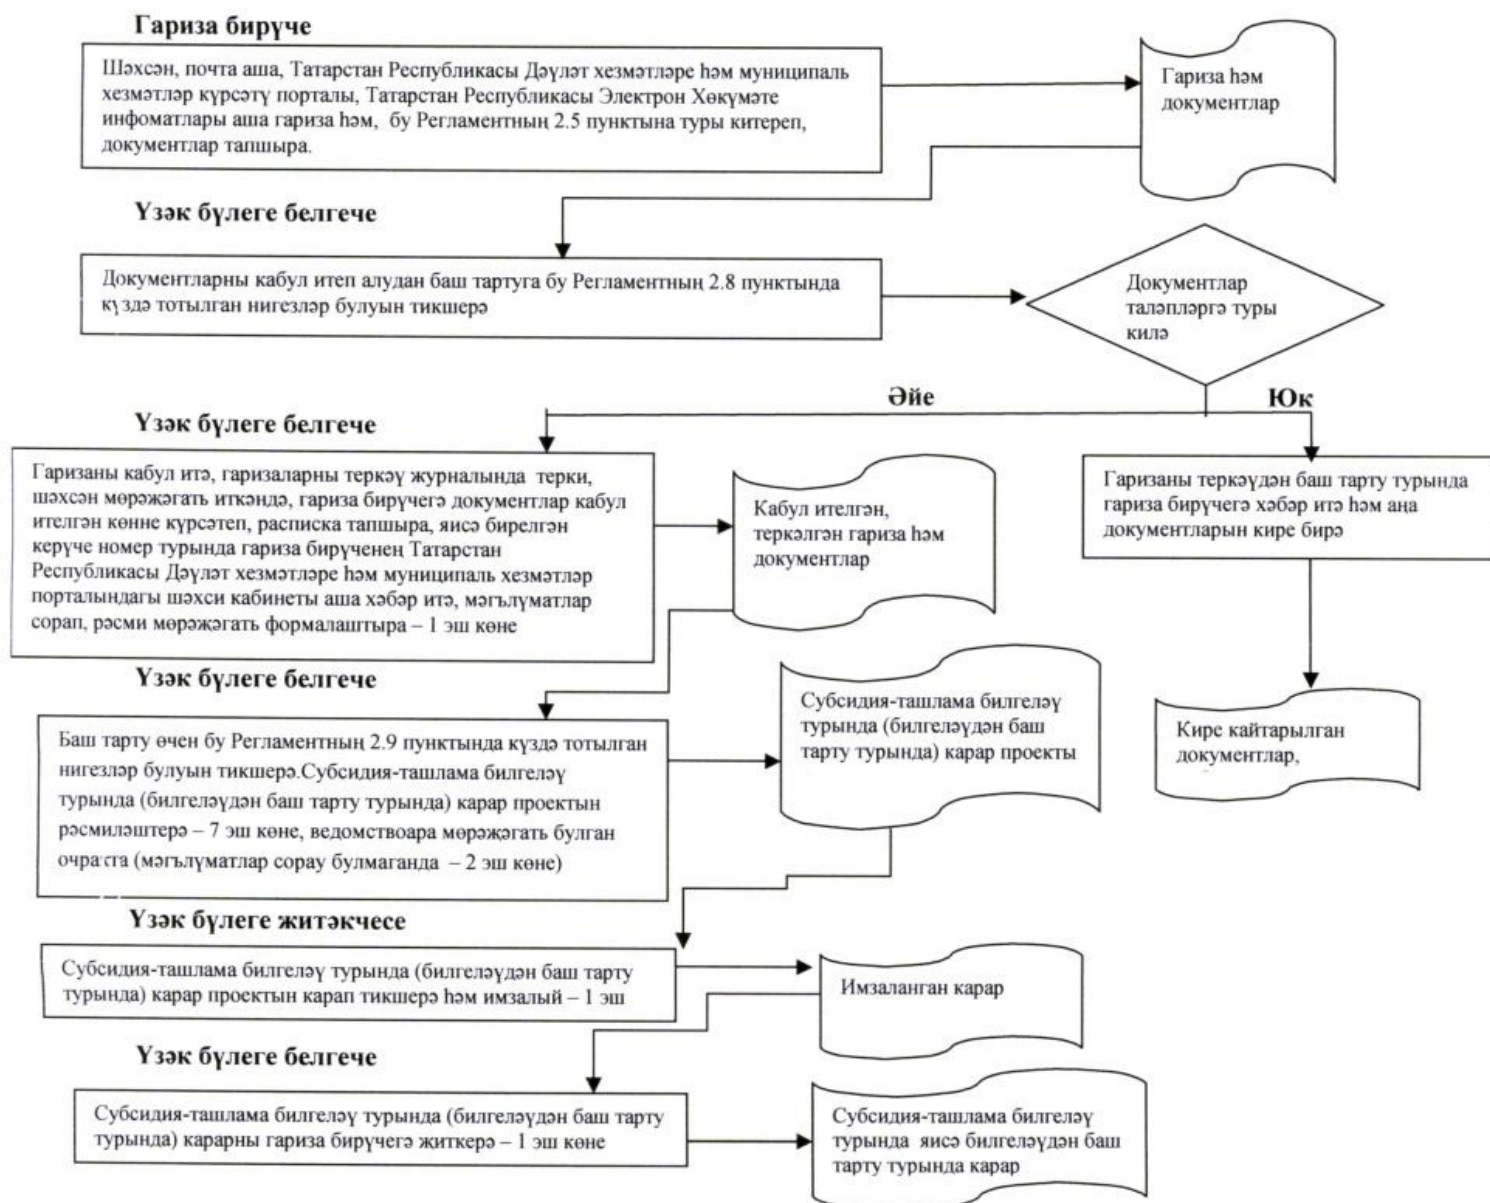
Гариза бирүче

Шәхсән, почта аша, Татарстан Республикасы Дәүләт хезмәтләре һәм муниципаль хезмәтләр күрсәтү порталы, Татарстан Республикасы Электрон Хөкүмәте инфоматлары аша гариза һәм, бу Регламентның 2.5 пунктына туры китереп, документлар тапшыра.

Гариза һәм документлар

Үзәк бүлеге белгече

Документларны кабул итеп алудан баш тартуга бу Регламентның 2.8 пунктында күздә тотылган нигезләр булуын тикшерә

Документлар таләпләргә туры килә

Әйе

Юк

Үзәк бүлеге белгече

Гаризаны кабул итә, гаризаларны теркәү журналында терки, шәхсән мөрәҗәгать иткәндә, гариза бирүчегә документлар кабул ителгән көнне күрсәтеп, расписка тапшыра, яисә бирелгән керүче номер турында гариза бирүченең Татарстан Республикасы Дәүләт хезмәтләре һәм муниципаль хезмәтләр порталындагы шәхси кабинеты аша хәбәр итә, мәгълүматлар сорап, рәсми мөрәҗәгать формалаштыра – 1 эш көне

Кабул ителгән, теркәлгән гариза һәм документлар

Гаризаны теркәүдән баш тарту турында гариза бирүчегә хәбәр итә һәм аңа документларын кире бирә

Үзәк бүлеге белгече

Баш тарту өчен бу Регламентның 2.9 пунктында күздә тотылган нигезләр булуын тикшерә.Субсидия-ташлама билгеләү турында (билгеләүдән баш тарту турында) карар проектын рәсмиләштерә – 7 эш көне, ведомствоара мөрәҗәгать булган очракта (мәгълүматлар сорау булмаганда – 2 эш көне)

Субсидия-ташлама билгеләү турында (билгеләүдән баш тарту турында) карар проекты

Кире кайтарылган документлар,

Үзәк бүлеге житәкчесе

Субсидия-ташлама билгеләү турында (билгеләүдән баш тарту турында) карар проектын карап тикшерә һәм имзалый – 1 эш

Имзаланган карар

Үзәк бүлеге белгече

Субсидия-ташлама билгеләү турында (билгеләүдән баш тарту турында) карарны гариза бирүчегә җиткерә – 1 эш көне

Субсидия-ташлама билгеләү турында яисә билгеләүдән баш тарту турында карар